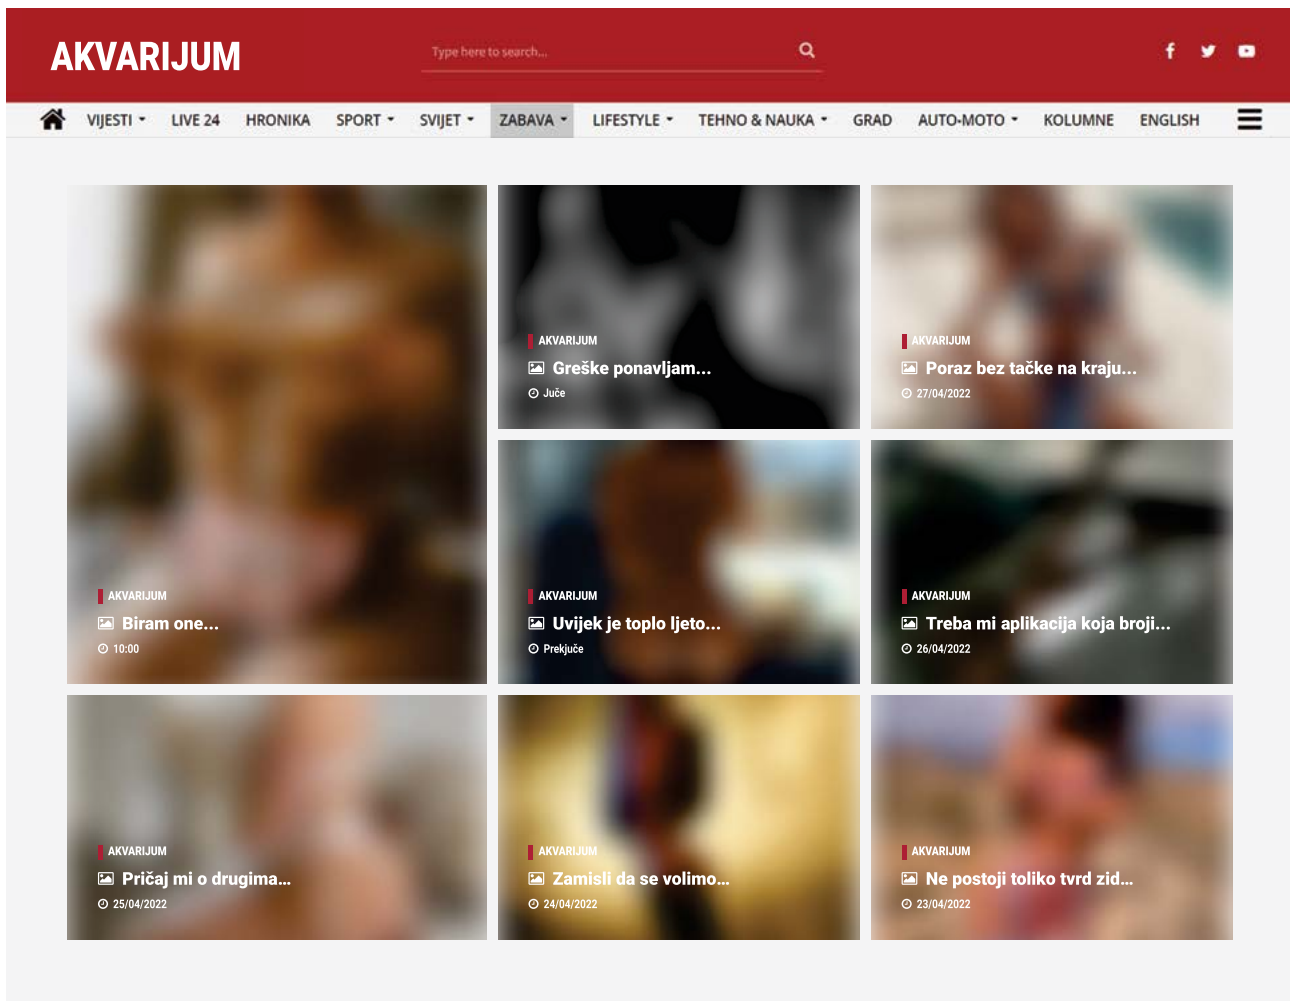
AKVARIJUM

Type here to search...

VIJESTI LIVE 24 HRONIKA SPORT SVIJET ZABAVA LIFESTYLE TEHNO & NAUKA GRAD AUTO-MOTO KOLUMNE ENGLISH

AKVARIJUM
Biram one...
10:00

AKVARIJUM
Greške ponavljam...
Juče

AKVARIJUM
Poraz bez tačke na kraju...
27/04/2022

AKVARIJUM
Uvijek je toplo ljeto...
Prekjuče

AKVARIJUM
Treba mi aplikacija koja broji...
26/04/2022

AKVARIJUM
Pričaj mi o drugima...
25/04/2022

AKVARIJUM
Zamisli da se volimo...
24/04/2022

AKVARIJUM
Ne postoji toliko tvrd zid...
23/04/2022